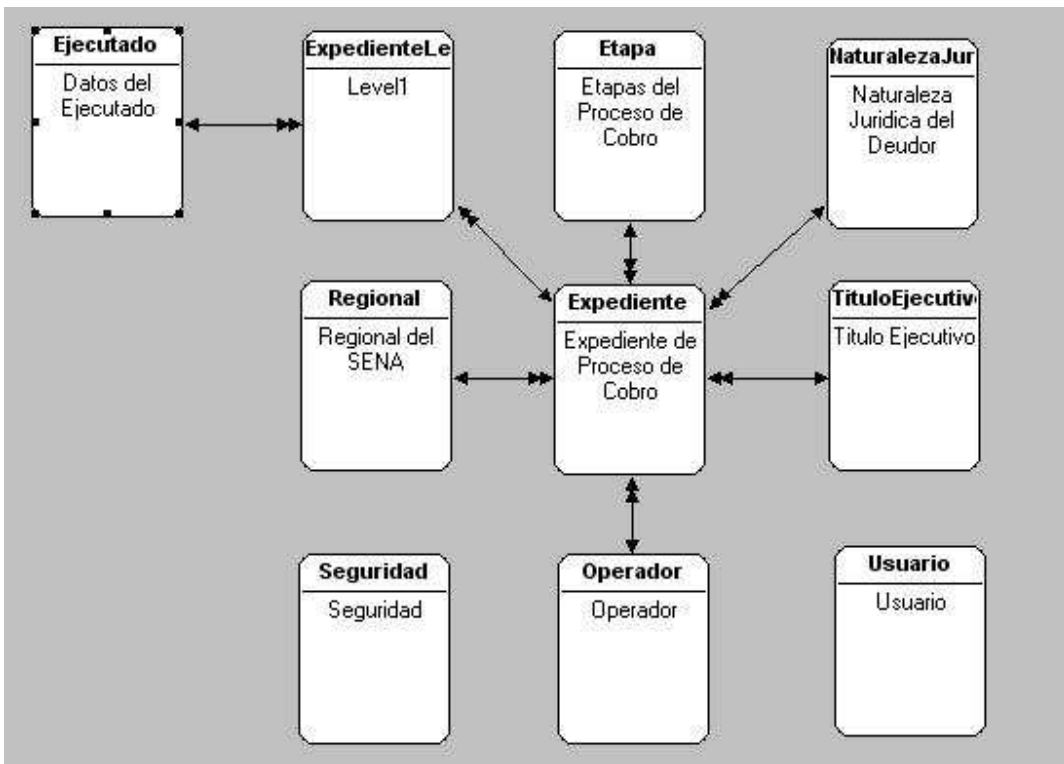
Ejecutado
Datos del Ejecutado

ExpedienteLe
Level1

Etapa
Etapas del Proceso de Cobro

NaturalezaJur
Naturaleza Juridica del Deudor

Regional
Regional del SENA

Expediente
Expediente de Proceso de Cobro

TituloEjecutiv
Titulo Ejecutivo

Seguridad
Seguridad

Operador
Operador

Usuario
Usuario